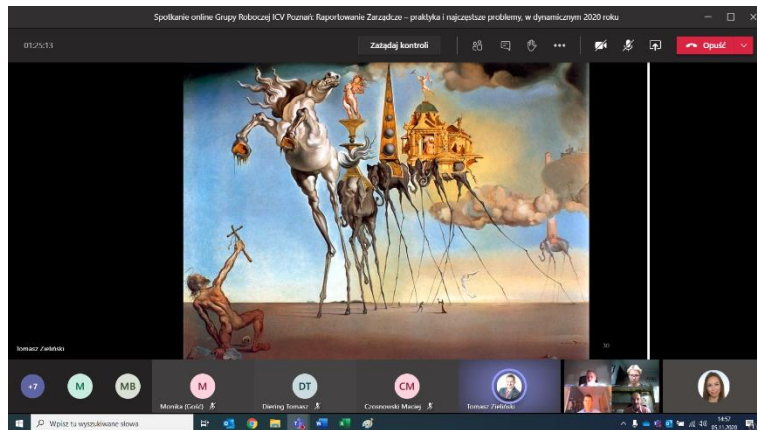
Spotkanie online Grupy Roboczej ICV Poznań: Raportowanie Zarządcze – praktyka i najczęstsze problemy, w dynamicznym 2020 roku

01:25:13

Zażądaj kontroli

Opuść

Tomasz Zieliński

30

+7

M

MB

M

Monika (Gość)

DT

Diering Tomasz

CM

Crosnowski Maciej

Tomasz Zieliński

Wpisz tu wyszukiwane słowa

14:57
03.11.2020